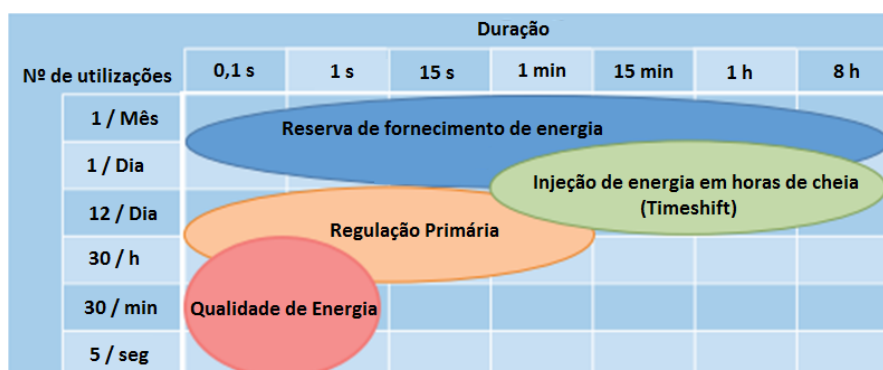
Duração

Nº de utilizações

| | 0,1 s | 1 s | 15 s | 1 min | 15 min | 1 h | 8 h |
|---|---|---|---|---|---|---|---|
| 1 / Mês | | | | | | | |
| 1 / Dia | | | | | | | |
| 12 / Dia | | | | | | | |
| 30 / h | | | | | | | |
| 30 / min | | | | | | | |
| 5 / seg | | | | | | | |

Reserva de fornecimento de energia

Injeção de energia em horas de cheia (Timeshift)

Regulação Primária

Qualidade de Energia